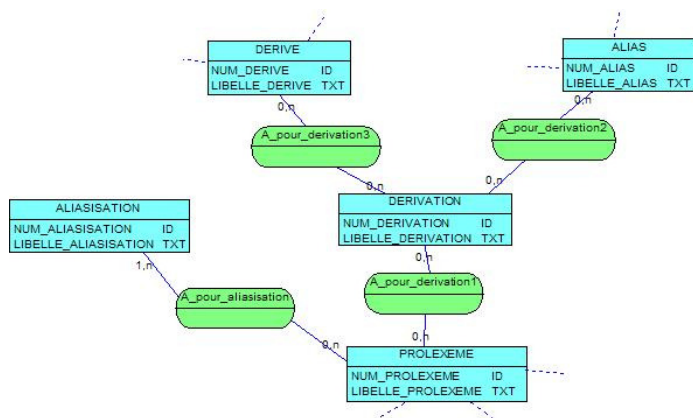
DERIVE
NUM_DERIVE ID
LIBELLE_DERIVE TXT

ALIAS
NUM_ALIAS ID
LIBELLE_ALIAS TXT

0,n
A_pour_derivation3

0,n
A_pour_derivation2

0,n
0,n
DERIVATION
NUM_DERIVATION ID
LIBELLE_DERIVATION TXT

ALIASISATION
NUM_ALIASISATION ID
LIBELLE_ALIASISATION TXT

1,n
0,n
A_pour_derivation1

A_pour_aliasisation

0,n
0,n
PROLEXEME
NUM_PROLEXEME ID
LIBELLE_PROLEXEME TXT